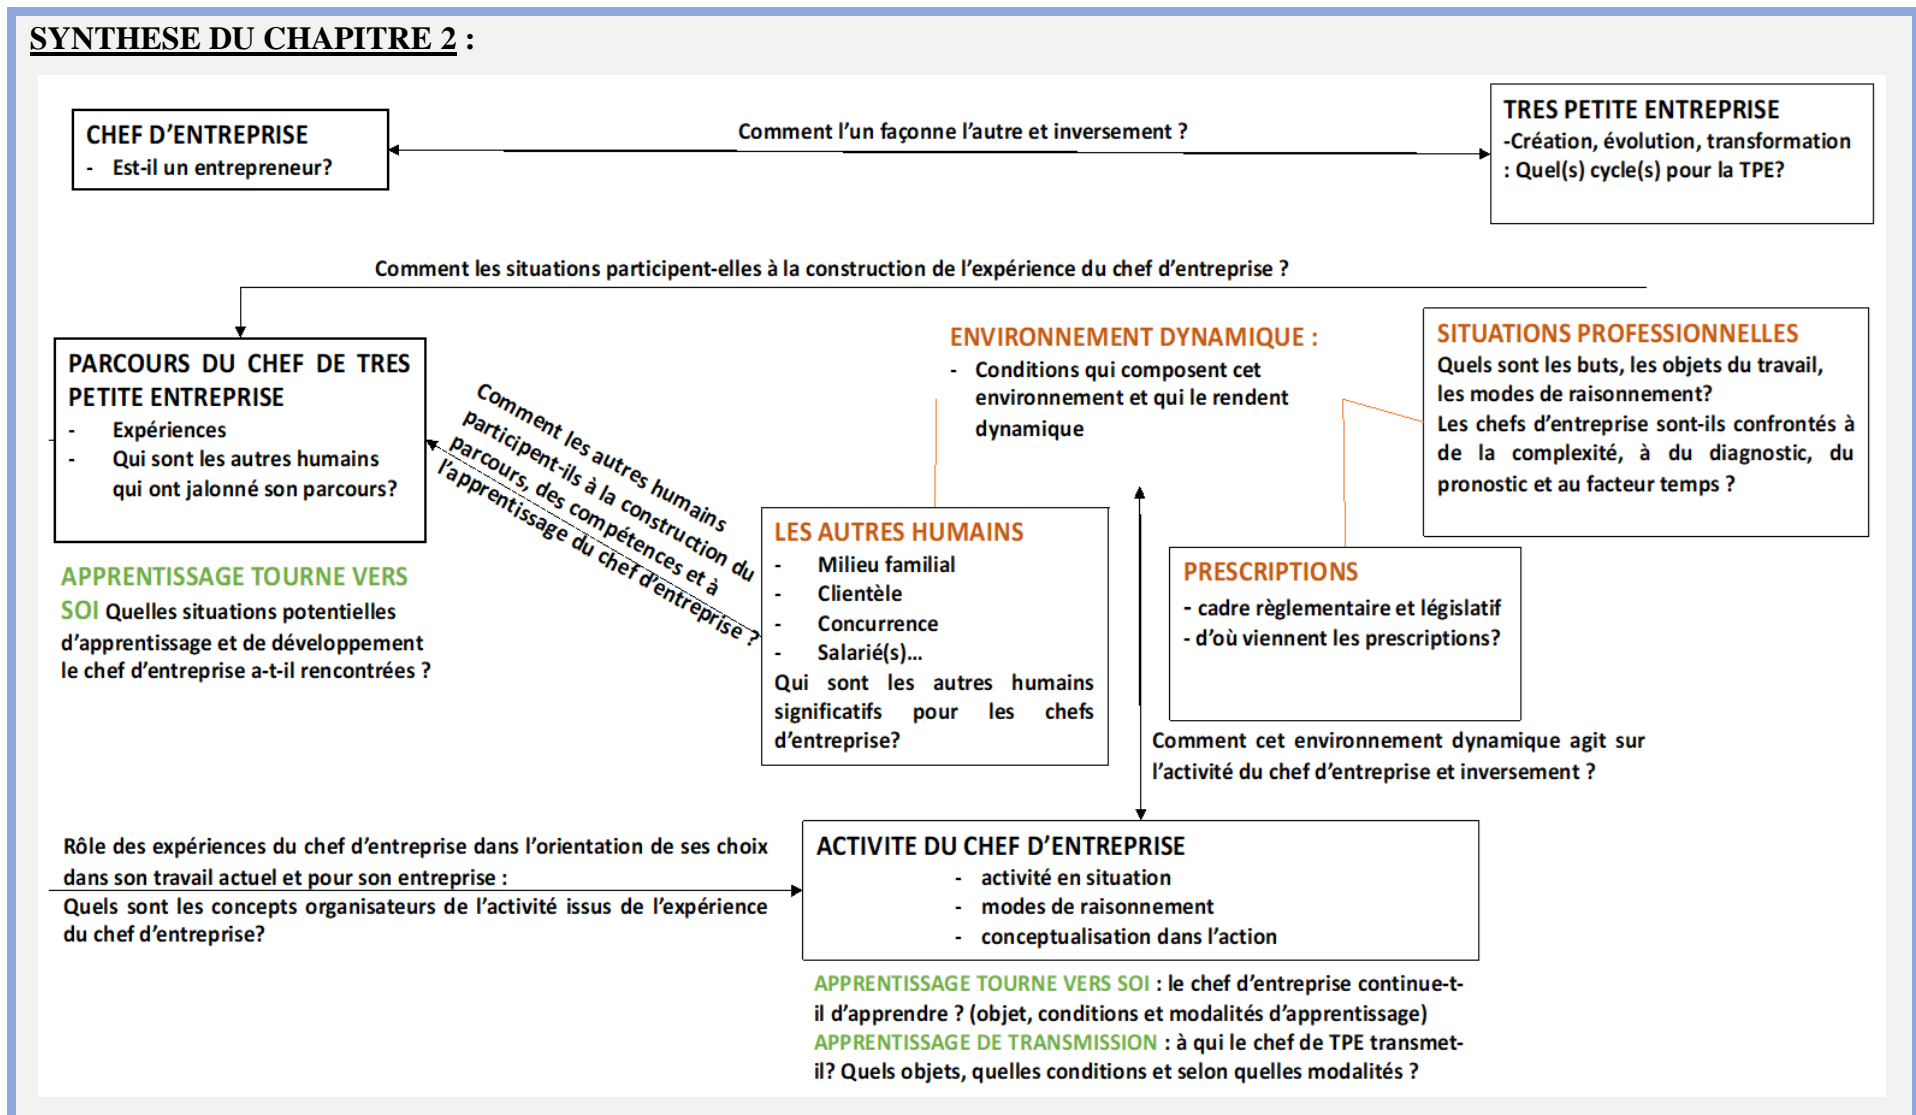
SYNTHESE DU CHAPITRE 2 :

CHEF D'ENTREPRISE
- Est-il un entrepreneur?

Comment l'un façonne l'autre et inversement ?

TRES PETITE ENTREPRISE
-Création, évolution, transformation : Quel(s) cycle(s) pour la TPE?

Comment les situations participent-elles à la construction de l'expérience du chef d'entreprise ?

PARCOURS DU CHEF DE TRES PETITE ENTREPRISE
- Expériences
- Qui sont les autres humains qui ont jalonné son parcours?

Comment les autres humains participent-ils à la construction du parcours, des compétences et à l'apprentissage du chef d'entreprise ?

ENVIRONNEMENT DYNAMIQUE :
- Conditions qui composent cet environnement et qui le rendent dynamique

SITUATIONS PROFESSIONNELLES
Quels sont les buts, les objets du travail, les modes de raisonnement?
Les chefs d'entreprise sont-ils confrontés à de la complexité, à du diagnostic, du pronostic et au facteur temps ?

APPRENTISSAGE TOURNE VERS SOI Quelles situations potentielles d'apprentissage et de développement le chef d'entreprise a-t-il rencontrées ?

LES AUTRES HUMAINS
- Milieu familial
- Clientèle
- Concurrence
- Salarié(s)…
Qui sont les autres humains significatifs pour les chefs d'entreprise?

PRESCRIPTIONS
- cadre règlementaire et législatif
- d'où viennent les prescriptions?

Comment cet environnement dynamique agit sur l'activité du chef d'entreprise et inversement ?

Rôle des expériences du chef d'entreprise dans l'orientation de ses choix dans son travail actuel et pour son entreprise :
Quels sont les concepts organisateurs de l'activité issus de l'expérience du chef d'entreprise?

ACTIVITE DU CHEF D'ENTREPRISE
- activité en situation
- modes de raisonnement
- conceptualisation dans l'action

APPRENTISSAGE TOURNE VERS SOI : le chef d'entreprise continue-t-il d'apprendre ? (objet, conditions et modalités d'apprentissage)
APPRENTISSAGE DE TRANSMISSION : à qui le chef de TPE transmet-il? Quels objets, quelles conditions et selon quelles modalités ?